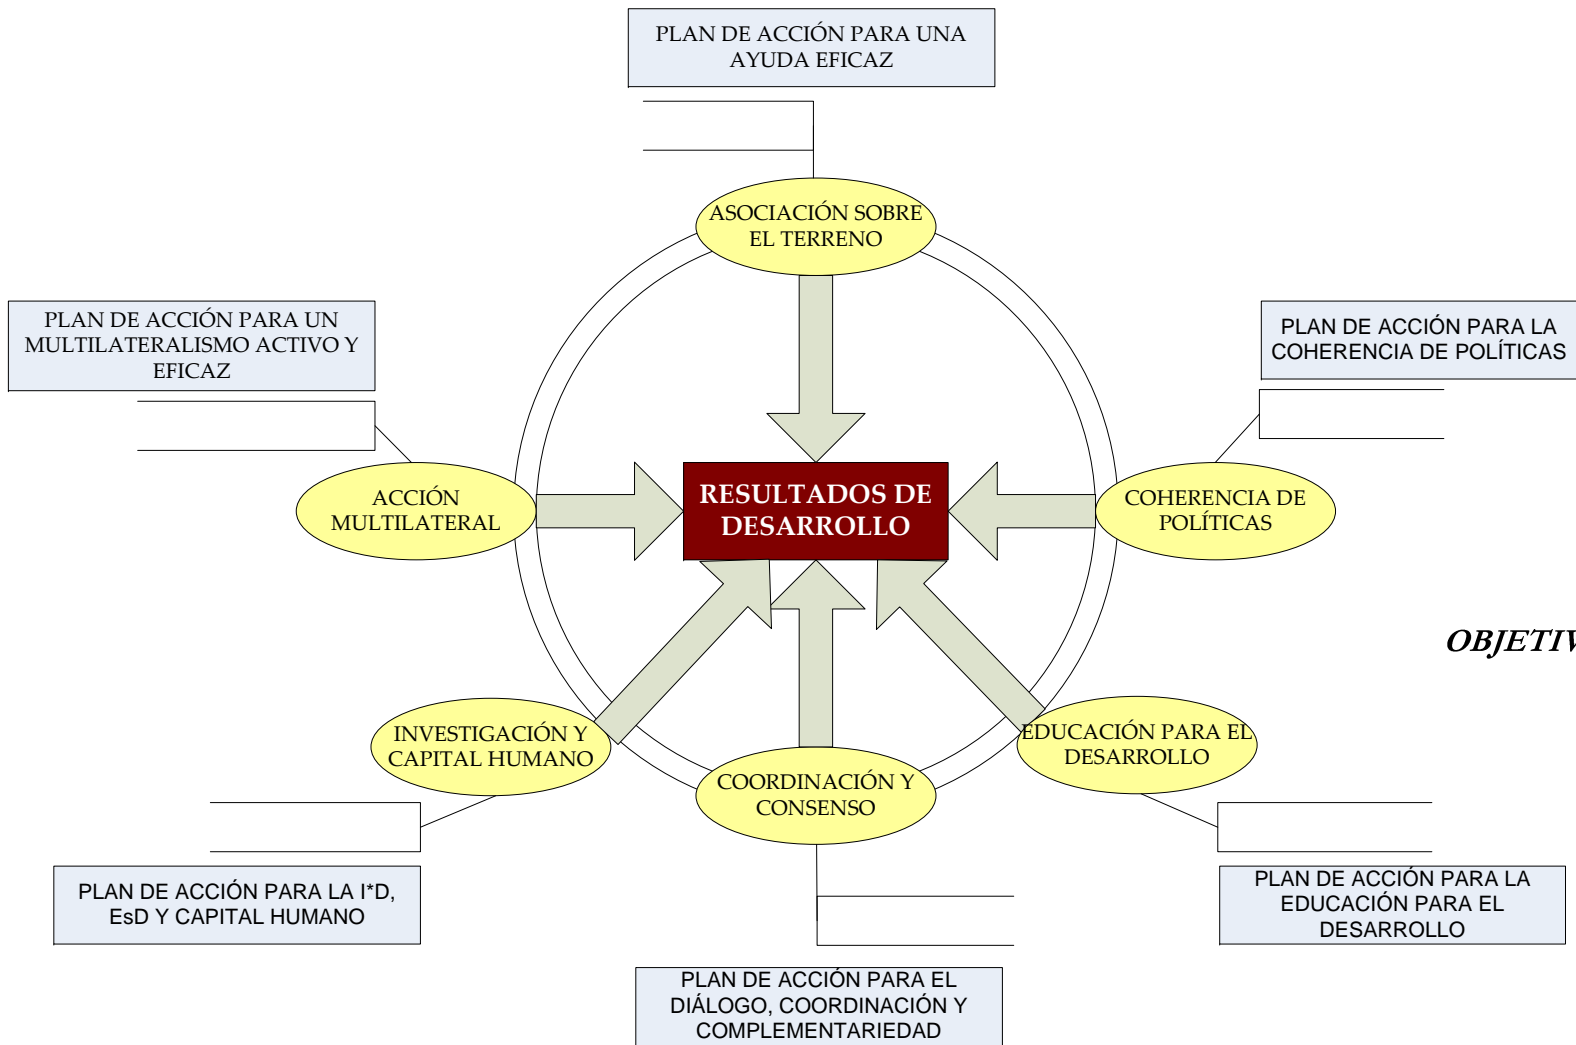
PLAN DE ACCIÓN PARA UNA AYUDA EFICAZ

ASOCIACIÓN SOBRE EL TERRENO

PLAN DE ACCIÓN PARA UN MULTILATERALISMO ACTIVO Y EFICAZ

PLAN DE ACCIÓN PARA LA COHERENCIA DE POLÍTICAS

ACCIÓN MULTILATERAL

RESULTADOS DE DESARROLLO

COHERENCIA DE POLÍTICAS

OBJETIV

INVESTIGACIÓN Y CAPITAL HUMANO

EDUCACIÓN PARA EL DESARROLLO

COORDINACIÓN Y CONSENSO

PLAN DE ACCIÓN PARA LA I*D, EsD Y CAPITAL HUMANO

PLAN DE ACCIÓN PARA LA EDUCACIÓN PARA EL DESARROLLO

PLAN DE ACCIÓN PARA EL DIÁLOGO, COORDINACIÓN Y COMPLEMENTARIEDAD